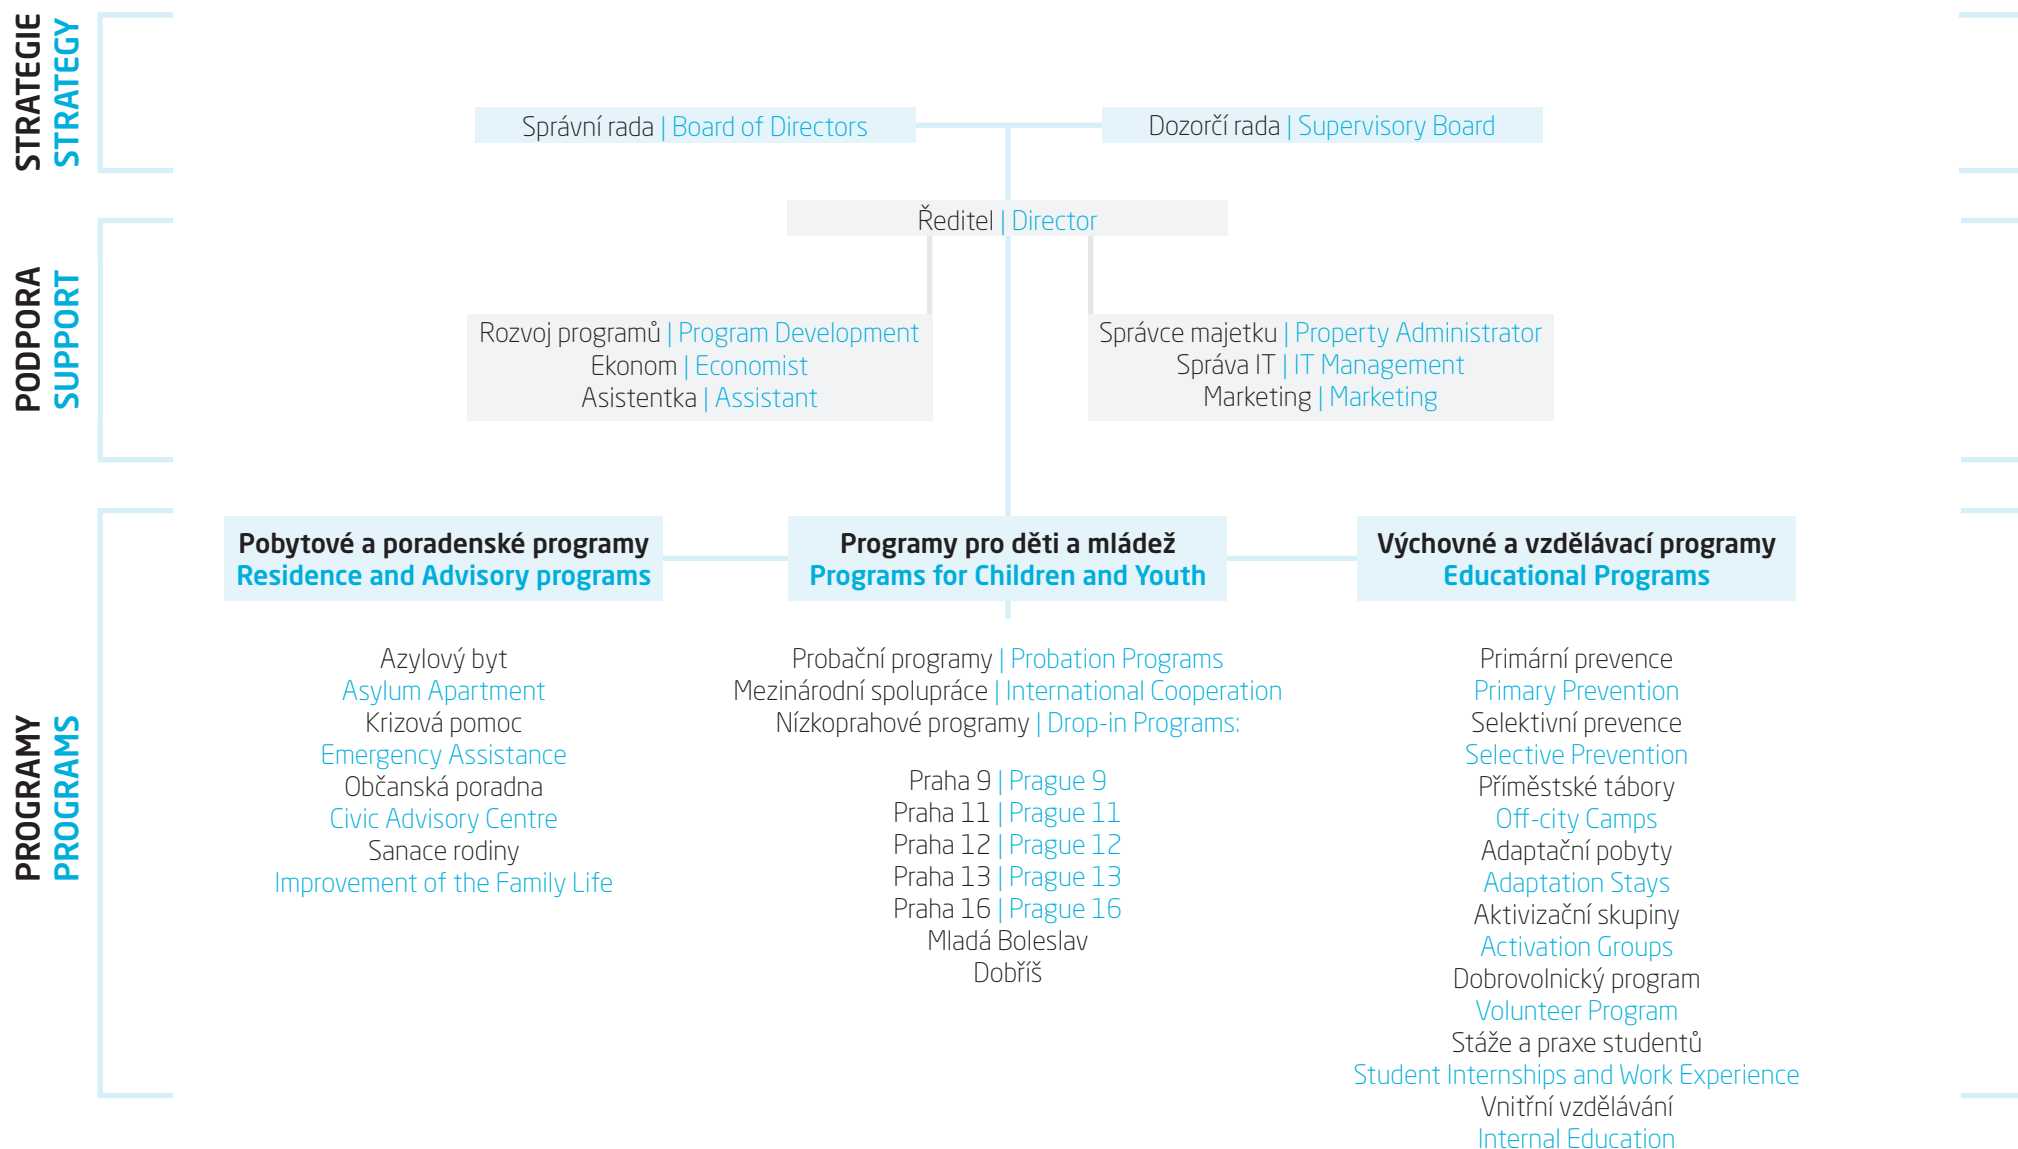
STRATEGIE
STRATEGY

Správní rada | Board of Directors

Dozorčí rada | Supervisory Board

Ředitel | Director

PODPORA
SUPPORT

Rozvoj programů | Program Development
Ekonom | Economist
Asistentka | Assistant

Správce majetku | Property Administrator
Správa IT | IT Management
Marketing | Marketing

PROGRAMY
PROGRAMS

**Pobytové a poradenské programy**
**Residence and Advisory programs**

Azylový byt
Asylum Apartment
Krizová pomoc
Emergency Assistance
Občanská poradna
Civic Advisory Centre
Sanace rodiny
Improvement of the Family Life

**Programy pro děti a mládež**
**Programs for Children and Youth**

Probační programy | Probation Programs
Mezinárodní spolupráce | International Cooperation
Nízkoprahové programy | Drop-in Programs:

Praha 9 | Prague 9
Praha 11 | Prague 11
Praha 12 | Prague 12
Praha 13 | Prague 13
Praha 16 | Prague 16
Mladá Boleslav
Dobříš

**Výchovné a vzdělávací programy**
**Educational Programs**

Primární prevence
Primary Prevention
Selektivní prevence
Selective Prevention
Příměstské tábory
Off-city Camps
Adaptační pobyty
Adaptation Stays
Aktivizační skupiny
Activation Groups
Dobrovolnický program
Volunteer Program
Stáže a praxe studentů
Student Internships and Work Experience
Vnitřní vzdělávání
Internal Education